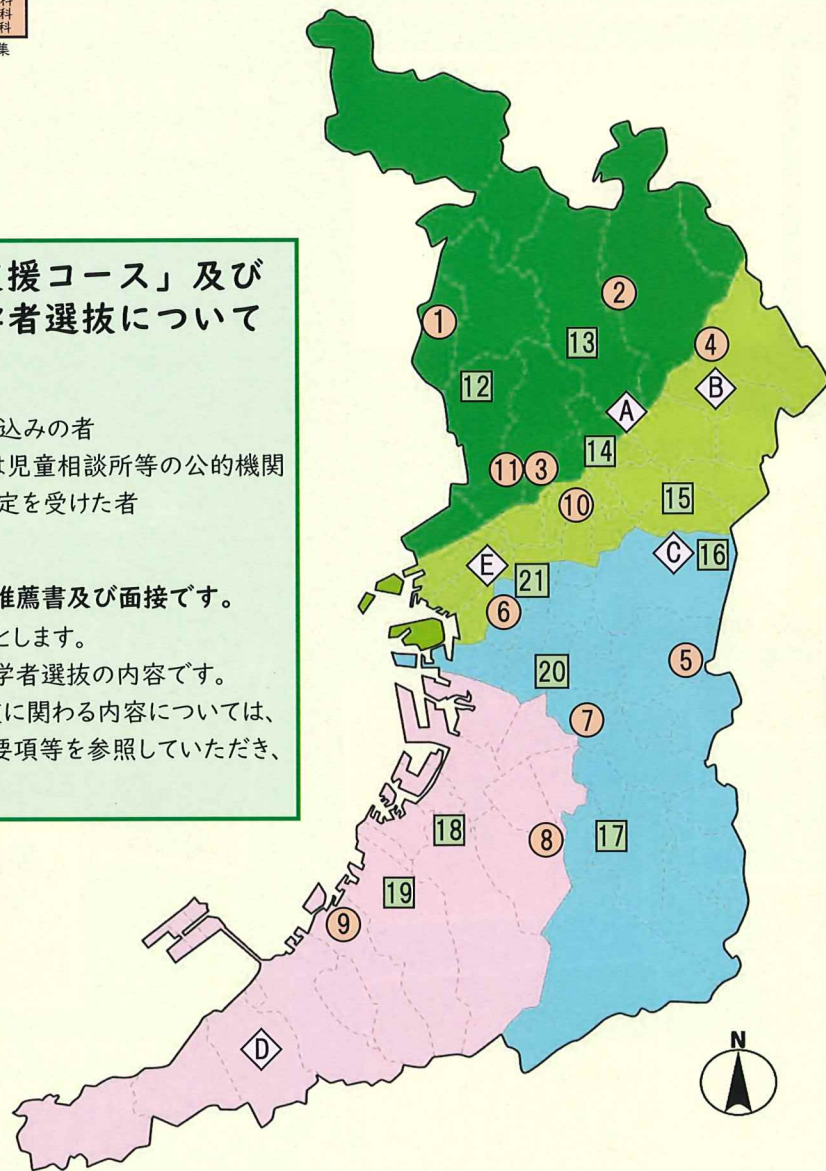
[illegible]科
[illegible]科
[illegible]集

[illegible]援コース」及び
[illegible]者選抜について

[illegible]込みの者
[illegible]は児童相談所等の公的機関
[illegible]定を受けた者

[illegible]推薦書及び面接です。
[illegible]とします。
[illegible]学者選抜の内容です。
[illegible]に関わる内容については、
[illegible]要項等を参照していただき、

2
1
13
4
12
B
A
14
11 3
10
15
C 16
E
21
6
5
20
7
18
8
17
19
9
D
N